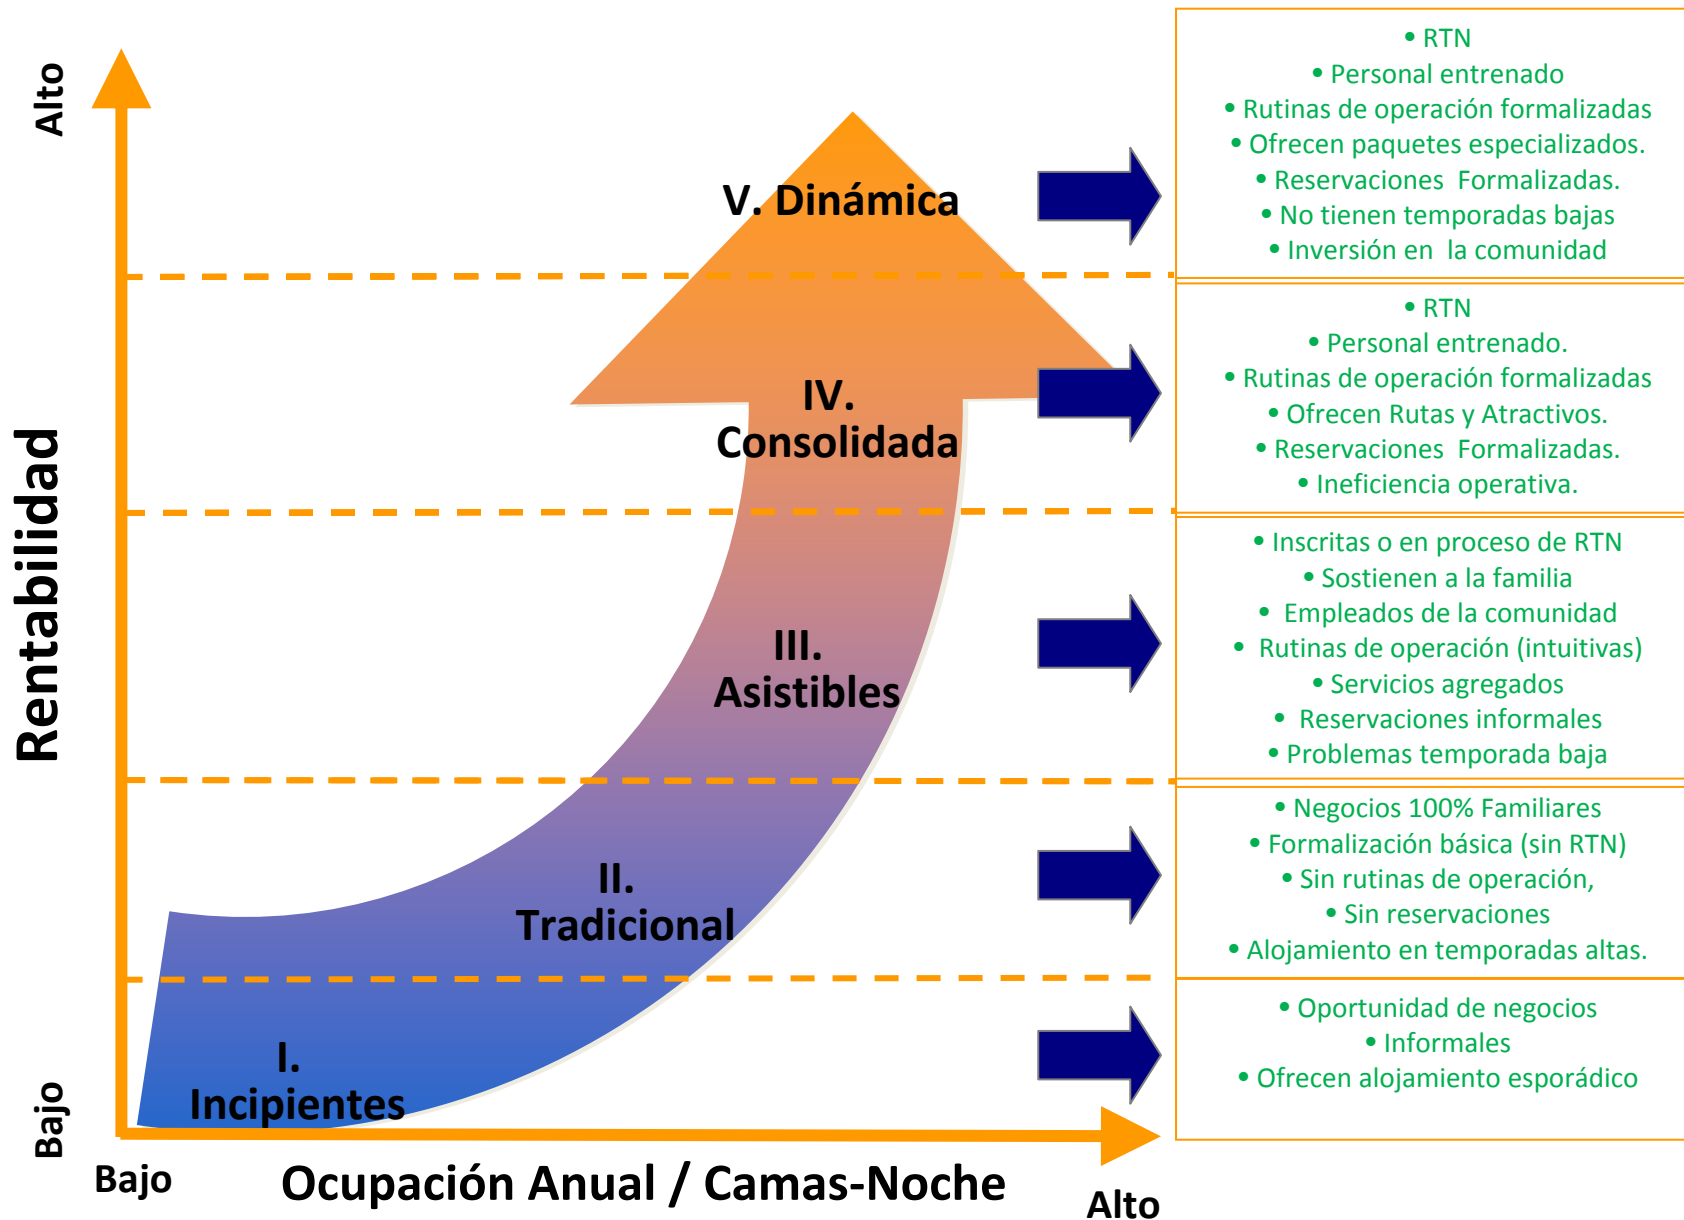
Alto

Rentabilidad

Bajo

V. Dinámica

IV. Consolidada

III. Asistibles

II. Tradicional

I. Incipientes

Bajo

Ocupación Anual / Camas-Noche

Alto

• RTN
• Personal entrenado
• Rutinas de operación formalizadas
• Ofrecen paquetes especializados.
• Reservaciones Formalizadas.
• No tienen temporadas bajas
• Inversión en la comunidad

• RTN
• Personal entrenado.
• Rutinas de operación formalizadas
• Ofrecen Rutas y Atractivos.
• Reservaciones Formalizadas.
• Ineficiencia operativa.

• Inscritas o en proceso de RTN
• Sostienen a la familia
• Empleados de la comunidad
• Rutinas de operación (intuitivas)
• Servicios agregados
• Reservaciones informales
• Problemas temporada baja

• Negocios 100% Familiares
• Formalización básica (sin RTN)
• Sin rutinas de operación,
• Sin reservaciones
• Alojamiento en temporadas altas.

• Oportunidad de negocios
• Informales
• Ofrecen alojamiento esporádico